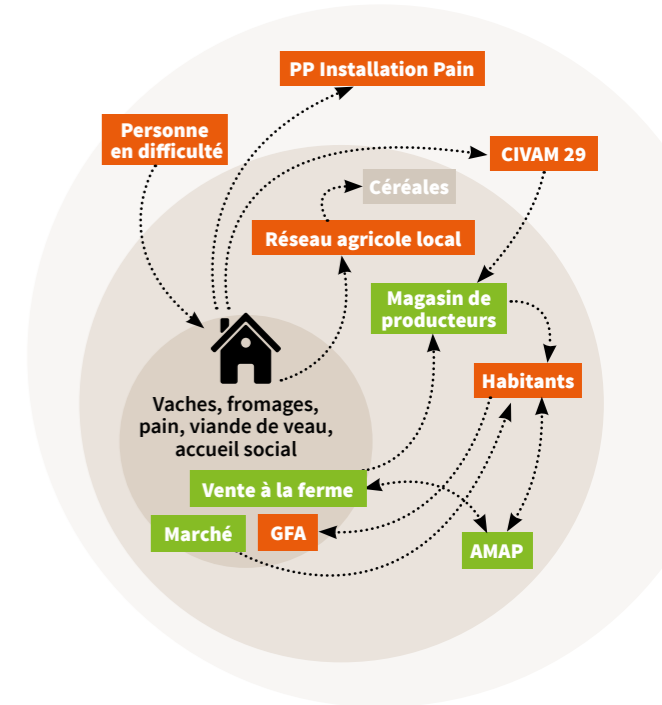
PP Installation Pain

Personne en difficulté

CIVAM 29

Céréales

Réseau agricole local

Magasin de producteurs

Habitants

Vaches, fromages, pain, viande de veau, accueil social

Vente à la ferme

Marché

GFA

AMAP